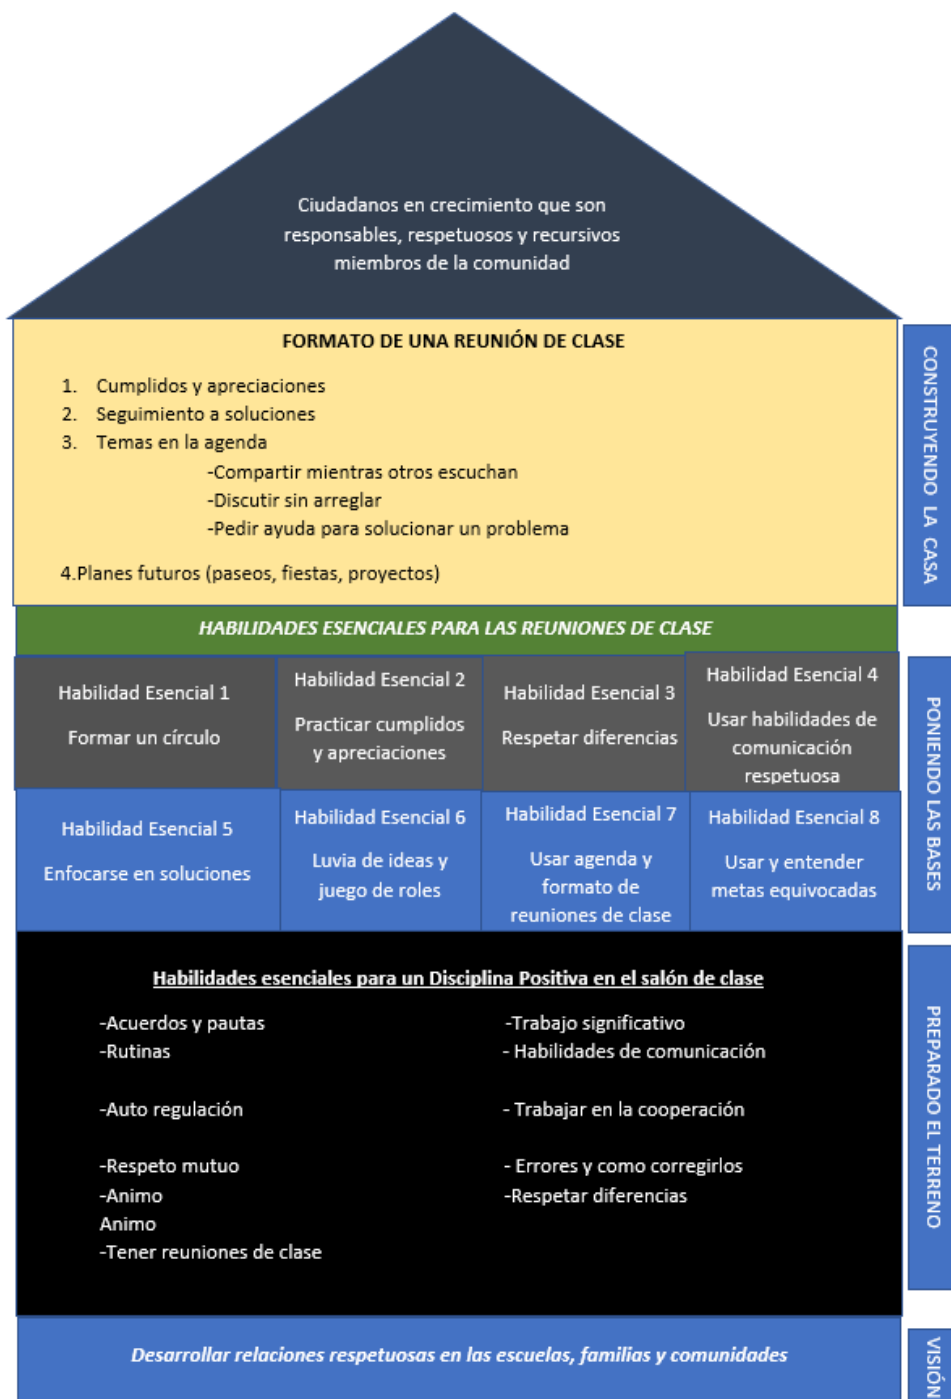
Ciudadanos en crecimiento que son responsables, respetuosos y recursivos miembros de la comunidad

FORMATO DE UNA REUNIÓN DE CLASE

1. Cumplidos y apreciaciones
2. Seguimiento a soluciones
3. Temas en la agenda
-Compartir mientras otros escuchan
-Discutir sin arreglar
-Pedir ayuda para solucionar un problema

4.Planes futuros (paseos, fiestas, proyectos)

CONSTRUYENDO LA CASA

HABILIDADES ESENCIALES PARA LAS REUNIONES DE CLASE

| Habilidad Esencial 1 Formar un círculo | Habilidad Esencial 2 Practicar cumplidos y apreciaciones | Habilidad Esencial 3 Respetar diferencias | Habilidad Esencial 4 Usar habilidades de comunicación respetuosa |
|---|---|---|---|
| Habilidad Esencial 5 Enfocarse en soluciones | Habilidad Esencial 6 Luvia de ideas y juego de roles | Habilidad Esencial 7 Usar agenda y formato de reuniones de clase | Habilidad Esencial 8 Usar y entender metas equivocadas |

PONIENDO LAS BASES

Habilidades esenciales para un Disciplina Positiva en el salón de clase

-Acuerdos y pautas
-Rutinas

-Auto regulación

-Respeto mutuo
-Animo
Animo
-Tener reuniones de clase

-Trabajo significativo
- Habilidades de comunicación

- Trabajar en la cooperación

- Errores y como corregirlos
-Respetar diferencias

PREPARADO EL TERRENO

Desarrollar relaciones respetuosas en las escuelas, familias y comunidades

VISIÓN